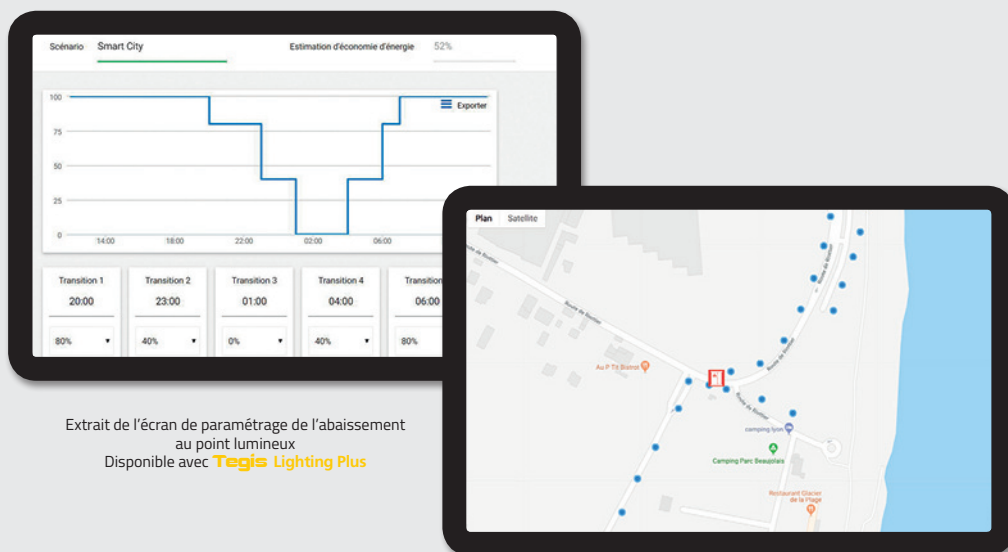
Scénario Smart City

Estimation d'économie d'énergie 52%

Exporter

100
75
50
25
0

14:00 18:00 22:00 02:00 06:00

| Transition 1 | Transition 2 | Transition 3 | Transition 4 | Transition |
|---|---|---|---|---|
| 20:00 | 23:00 | 01:00 | 04:00 | 06:00 |
| 80% | 40% | 0% | 40% | 80% |

Plan Satellite

Route de Riottier

Route de Riottier

Route de Riottier

Au P Tit Bistrot

camping lyon

Camping Parc Beaujolais

Restaurant Glacier de la Plage

Extrait de l'écran de paramétrage de l'abaissement au point lumineux
Disponible avec Tegis Lighting Plus